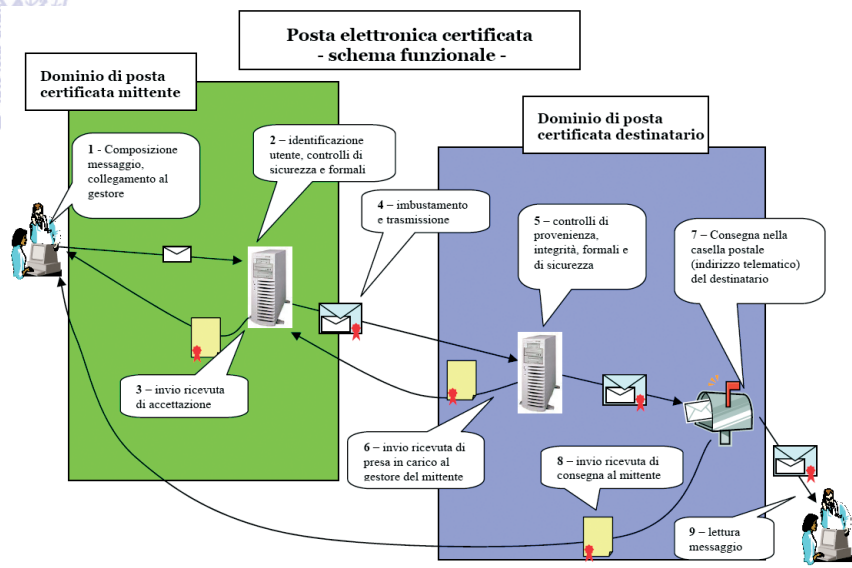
Posta elettronica certificata
- schema funzionale -

Dominio di posta certificata mittente

Dominio di posta certificata destinatario

1 - Composizione messaggio, collegamento al gestore

2 – identificazione utente, controlli di sicurezza e formali

3 – invio ricevuta di accettazione

4 – imbustamento e trasmissione

5 – controlli di provenienza, integrità, formali e di sicurezza

6 – invio ricevuta di presa in carico al gestore del mittente

7 – Consegna nella casella postale (indirizzo telematico) del destinatario

8 – invio ricevuta di consegna al mittente

9 – lettura messaggio